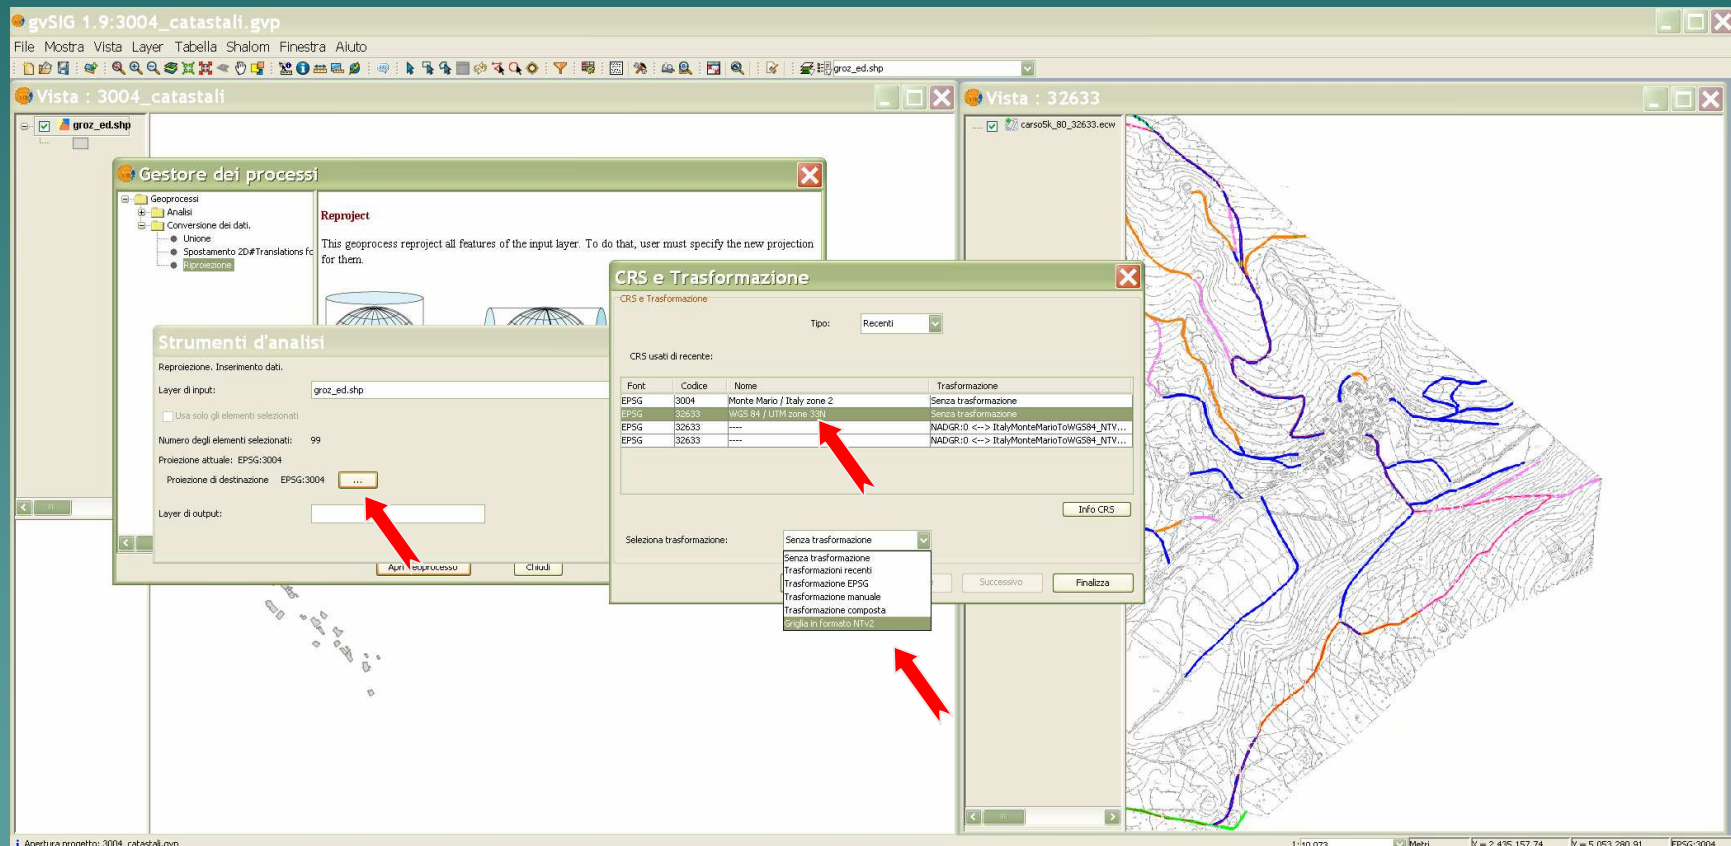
gvSIG 1.9:3004_catastali.gvp

File Mostra Vista Layer Tabella Shalom Finestra Aiuto

groz_ed.shp

Vista : 3004_catastali

groz_ed.shp

Vista : 32633

carso5k_80_32633.ecw

Gestore dei processi

Geoprocessi
Analisi
Conversione dei dati.
Unione
Spostamento 2D#Translations fc
Riproiezione

Reproject

This geoprocess reproject all features of the input layer. To do that, user must specify the new projection for them.

Strumenti d'analisi

Reproiezione. Inserimento dati.

Layer di input: groz_ed.shp

Usa solo gli elementi selezionati

Numero degli elementi selezionati: 99

Proiezione attuale: EPSG:3004

Proiezione di destinazione EPSG:3004 ...

Layer di output:

Apri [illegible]eoprocesso Chiudi

CRS e Trasformazione

CRS e Trasformazione

Tipo: Recenti

CRS usati di recente:

| Font | Codice | Nome | Trasformazione |
|---|---|---|---|
| EPSG | 3004 | Monte Mario / Italy zone 2 | Senza trasformazione |
| EPSG | 32633 | WGS 84 / UTM zone 33N | Senza trasformazione |
| EPSG | 32633 | ---- | NADGR:0 <--> ItalyMonteMarioToWGS84_NTV... |
| EPSG | 32633 | ---- | NADGR:0 <--> ItalyMonteMarioToWGS84_NTV... |

Info CRS

Seleziona trasformazione: Senza trasformazione

Senza trasformazione
Trasformazioni recenti
Trasformazione EPSG
Trasformazione manuale
Trasformazione composta
Griglia in formato NTv2

Successivo Finalizza

Apertura progetto: 3004_catastali.gvp

1:10.073 Metri X = 2.435.157,74 Y = 5.053.280,91 EPSG:3004